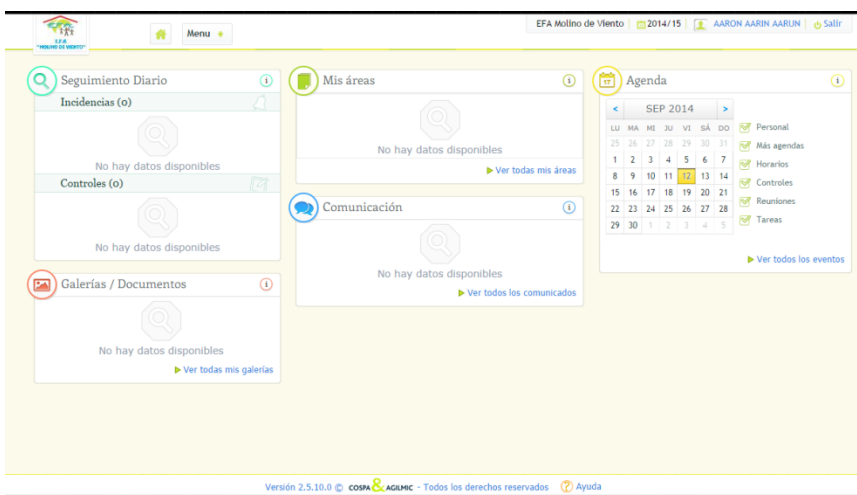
EFA MOLINO DE VIENTO

Menu

EFA Molino de Viento | 2014/15 | AARON AARIN AARUN | Salir

Seguimiento Diario

Incidencias (0)

No hay datos disponibles

Controles (0)

No hay datos disponibles

Galerías / Documentos

No hay datos disponibles

▶ Ver todas mis galerías

Mis áreas

No hay datos disponibles

▶ Ver todas mis áreas

Comunicación

No hay datos disponibles

▶ Ver todos los comunicados

Agenda

< SEP 2014 >

| LU | MA | MI | JU | VI | SÁ | DO |
|---|---|---|---|---|---|---|
| 25 | 26 | 27 | 28 | 29 | 30 | 31 |
| 1 | 2 | 3 | 4 | 5 | 6 | 7 |
| 8 | 9 | 10 | 11 | 12 | 13 | 14 |
| 15 | 16 | 17 | 18 | 19 | 20 | 21 |
| 22 | 23 | 24 | 25 | 26 | 27 | 28 |
| 29 | 30 | 1 | 2 | 3 | 4 | 5 |

Personal
Más agendas
Horarios
Controles
Reuniones
Tareas

▶ Ver todos los eventos

Versión 2.5.10.0 © COSPA & AGILMIC - Todos los derechos reservados  Ayuda